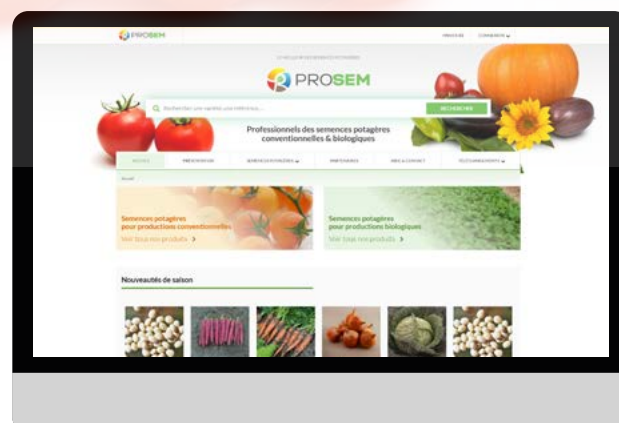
PROSEM

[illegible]

PROSEM

Rechercher une variété, une référence...

RECHERCHE

Professionnels des semences potagères conventionnelles & biologiques

ACCUEIL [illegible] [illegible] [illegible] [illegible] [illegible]

Accueil

Semences potagères pour productions conventionnelles
Voir tous nos produits ›

Semences potagères pour productions biologiques
Voir tous nos produits ›

Nouveautés de saison